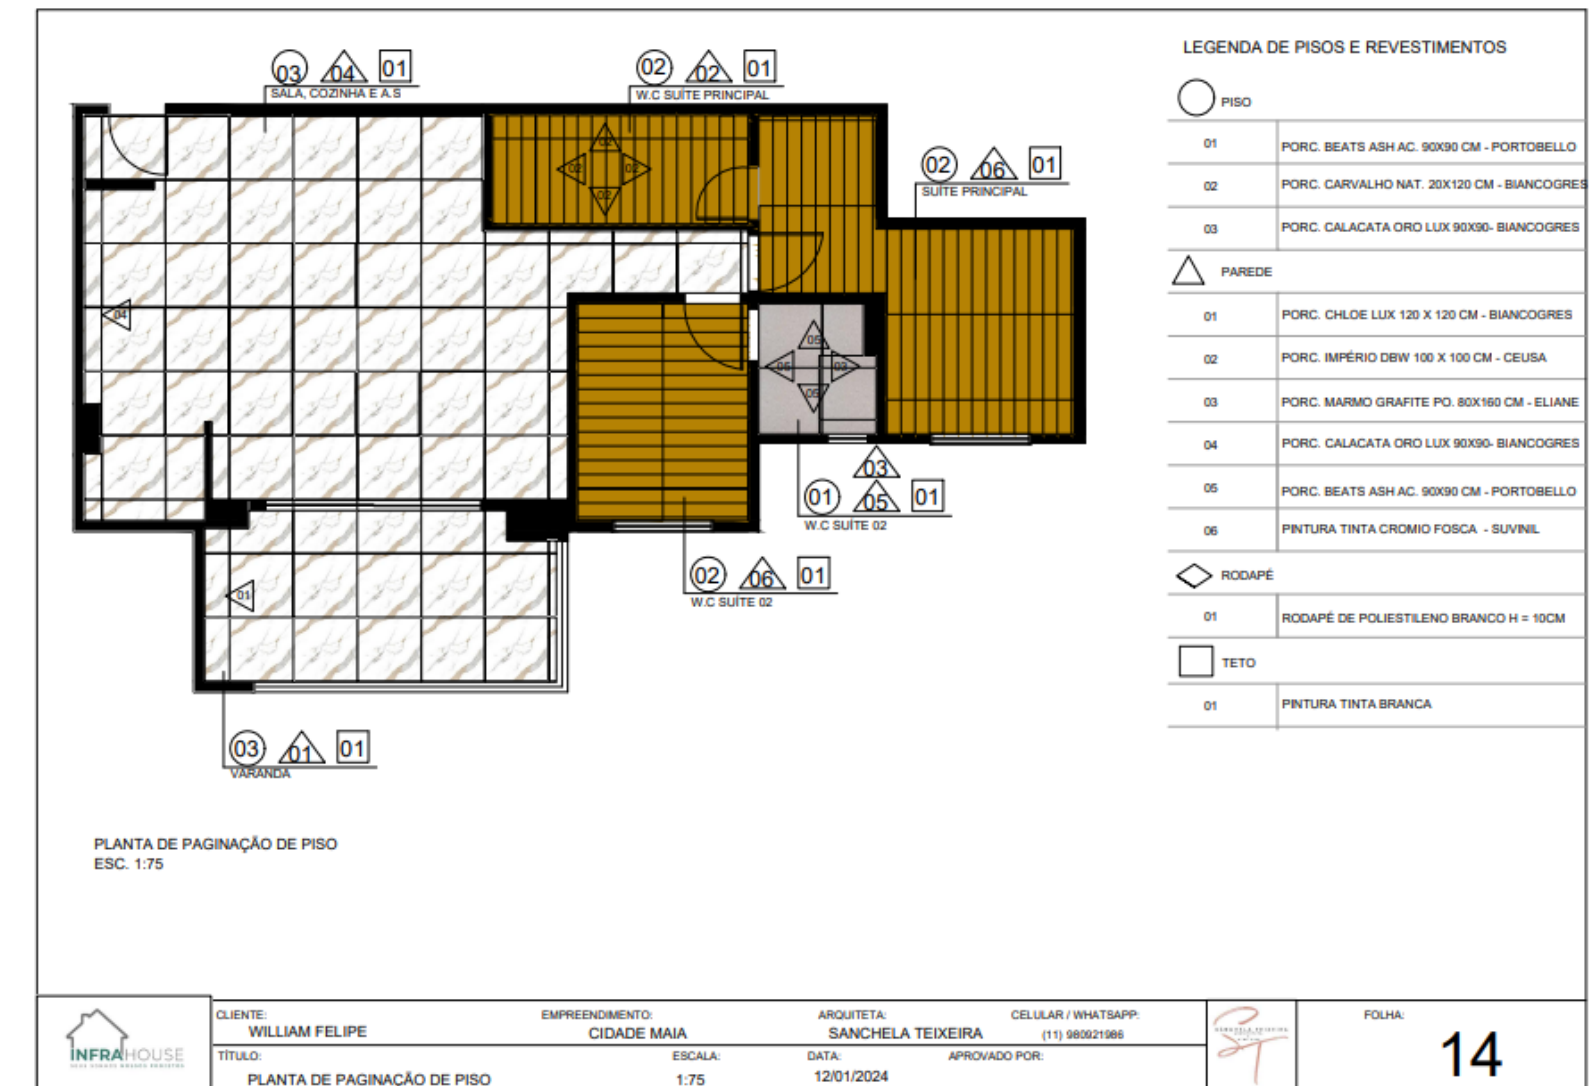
03 04 01
SALA, COZINHA E A.S

02 02 01
W.C SUÍTE PRINCIPAL

02 06 01
SUÍTE PRINCIPAL

02 02 02 02

04

05 05 05 05

03
01 05 01
W.C SUÍTE 02

02 06 01
W.C SUÍTE 02

01

03 01 01
VARANDA

LEGENDA DE PISOS E REVESTIMENTOS

PISO

| | |
|---|---|
| 01 | PORC. BEATS ASH AC. 90X90 CM - PORTOBELLO |
| 02 | PORC. CARVALHO NAT. 20X120 CM - BIANCOGRES |
| 03 | PORC. CALACATA ORO LUX 90X90- BIANCOGRES |

PAREDE

| | |
|---|---|
| 01 | PORC. CHLOE LUX 120 X 120 CM - BIANCOGRES |
| 02 | PORC. IMPÉRIO DBW 100 X 100 CM - CEUSA |
| 03 | PORC. MARMO GRAFITE PO. 80X160 CM - ELIANE |
| 04 | PORC. CALACATA ORO LUX 90X90- BIANCOGRES |
| 05 | PORC. BEATS ASH AC. 90X90 CM - PORTOBELLO |
| 06 | PINTURA TINTA CROMIO FOSCA - SUVINIL |

RODAPÉ

| | |
|---|---|
| 01 | RODAPÉ DE POLIESTILENO BRANCO H = 10CM |

TETO

| | |
|---|---|
| 01 | PINTURA TINTA BRANCA |

PLANTA DE PAGINAÇÃO DE PISO
ESC. 1:75

INFRAHOUSE

CLIENTE:
WILLIAM FELIPE

EMPREENDIMENTO:
CIDADE MAIA

ARQUITETA:
SANCHELA TEIXEIRA

CELULAR / WHATSAPP:
(11) 980921986

TÍTULO:
PLANTA DE PAGINAÇÃO DE PISO

ESCALA:
1:75

DATA:
12/01/2024

APROVADO POR:

FOLHA:
14